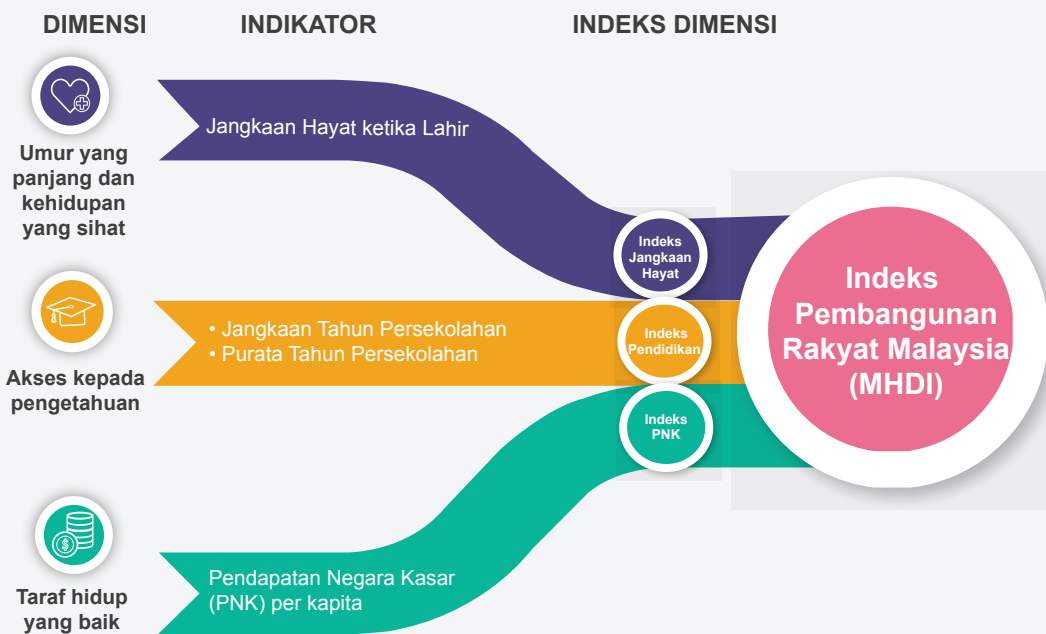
DIMENSI

INDIKATOR

INDEKS DIMENSI

Umur yang panjang dan kehidupan yang sihat

Jangkaan Hayat ketika Lahir

Indeks Jangkaan Hayat

Akses kepada pengetahuan

• Jangkaan Tahun Persekolahan
• Purata Tahun Persekolahan

Indeks Pendidikan

Taraf hidup yang baik

Pendapatan Negara Kasar (PNK) per kapita

Indeks PNK

Indeks Pembangunan Rakyat Malaysia (MHDI)